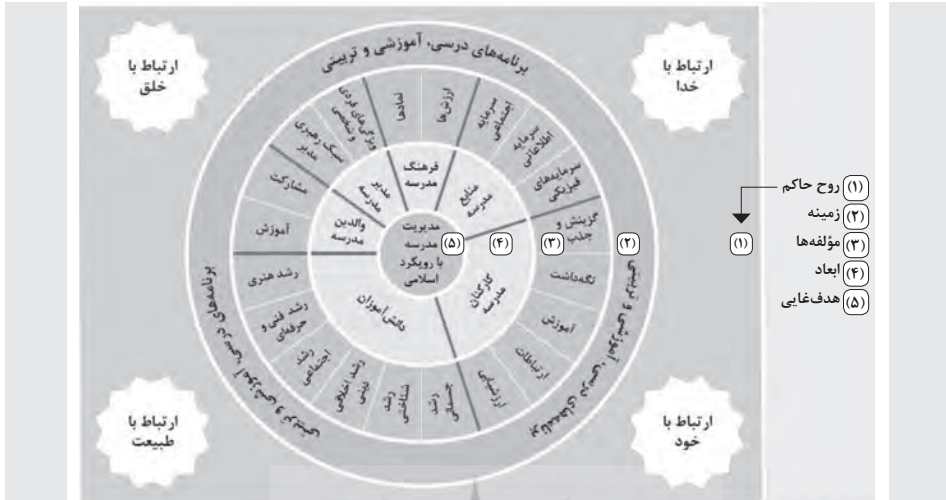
ارتباط با خلق

ارتباط با خدا

ارتباط با طبیعت

ارتباط با خود

برنامه‌های درسی، آموزشی و تربیتی

ارزش‌ها

نمادها

ویژگی‌های فردی و شخصیتی

سبک رهبری مدیر

سرمایه اجتماعی

سرمایه اطلاعاتی

سرمایه‌های فیزیکی

گزینش و جذب

نگهداشت

آموزش

ارتباطات

ارزشیابی

فرهنگ مدرسه

منابع مدرسه

مدیر مدرسه

والدین مدرسه

کارکنان مدرسه

دانش‌آموزان

مدیریت مدرسه با رویکرد اسلامی

مشارکت

آموزش

رشد هنری

رشد فنی و حرفه‌ای

رشد اجتماعی

رشد اخلاقی دینی

رشد شناختی

رشد جسمانی

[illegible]

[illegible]

(۵)

(۴)

(۳)

(۲)

(۱)

(۱) روح حاکم

(۲) زمینه

(۳) مؤلفه‌ها

(۴) ابعاد

(۵) هدف‌غایی